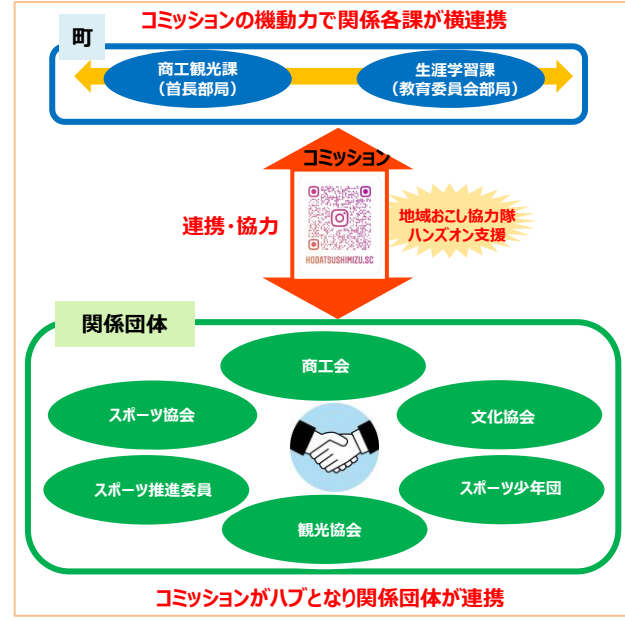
コミッションの機動力で関係各課が横連携

町

商工観光課
（首長部局）

生涯学習課
（教育委員会部局）

コミッション

連携・協力

HODATSUSHIMIZU.SC

地域おこし協力隊
ハンズオン支援

関係団体

商工会

スポーツ協会

文化協会

スポーツ推進委員

スポーツ少年団

観光協会

コミッションがハブとなり関係団体が連携